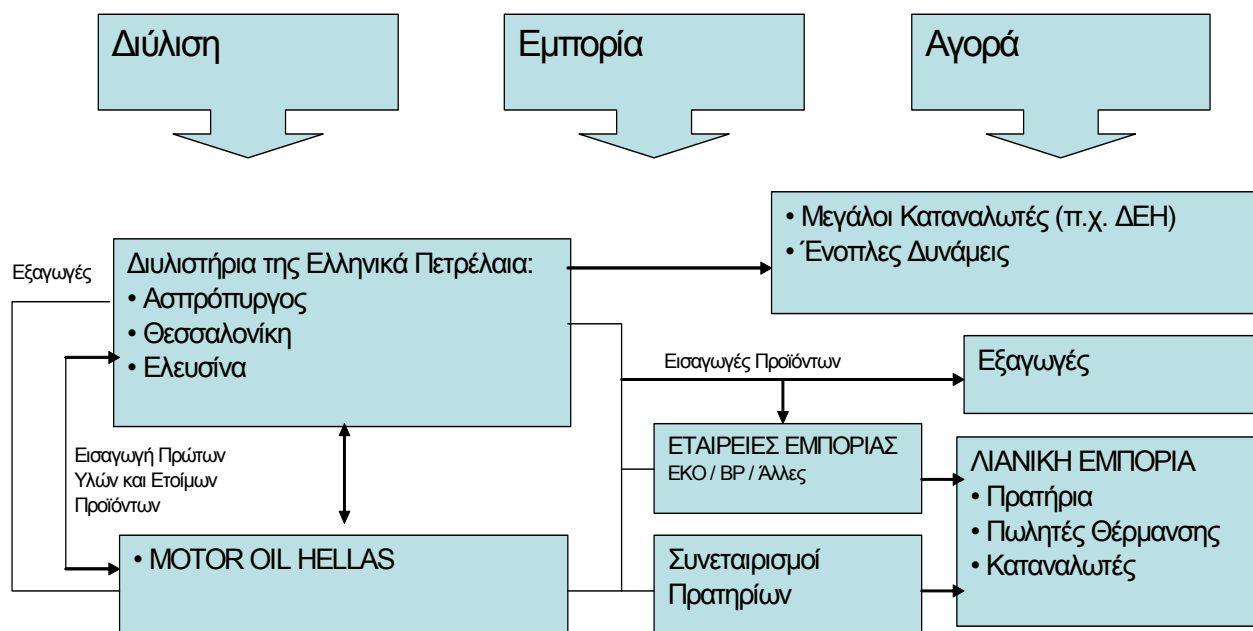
Διύλιση

Εμπορία

Αγορά

• Μεγάλοι Καταναλωτές (π.χ. ΔΕΗ)
• Ένοπλες Δυνάμεις

Εξαγωγές

Διυλιστήρια της Ελληνικά Πετρέλαια:
• Ασπρόπυργος
• Θεσσαλονίκη
• Ελευσίνα

Εισαγωγές Προϊόντων

Εξαγωγές

Εισαγωγή Πρώτων Υλών και Ετοίμων Προϊόντων

ΕΤΑΙΡΕΙΕΣ ΕΜΠΟΡΙΑΣ
ΕΚΟ / ΒΡ / Άλλες

ΛΙΑΝΙΚΗ ΕΜΠΟΡΙΑ
• Πρατήρια
• Πωλητές Θέρμανσης
• Καταναλωτές

• MOTOR OIL HELLAS

Συνεταιρισμοί Πρατηρίων